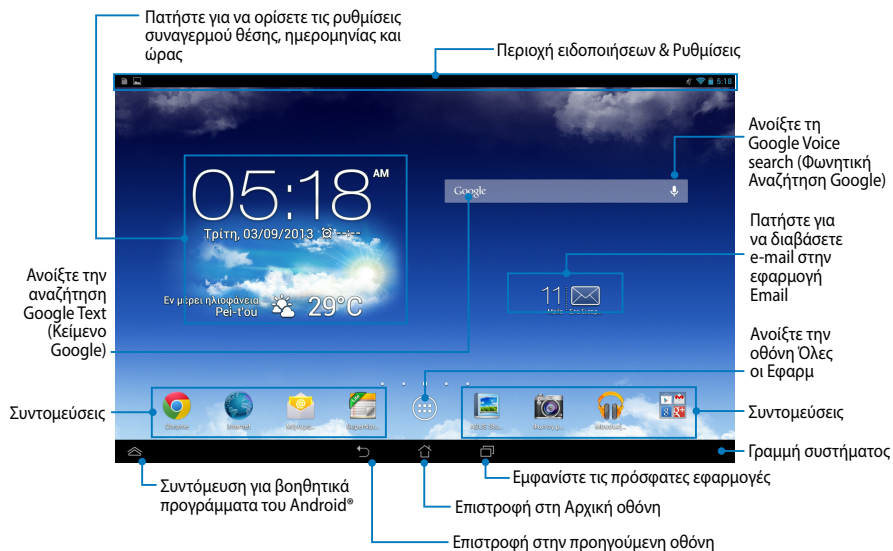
Πατήστε για να ορίσετε τις ρυθμίσεις συναγερμού θέσης, ημερομηνίας και ώρας

Περιοχή ειδοποιήσεων & Ρυθμίσεις

5:18

05:18 AM

Τρίτη, 03/09/2013

Εν μέρει ηλιοφάνεια Pei-t'ou 29°C

Google

11

Ανοίξτε τη Google Voice search (Φωνητική Αναζήτηση Google)

Πατήστε για να διαβάσετε e-mail στην εφαρμογή Email

Ανοίξτε την αναζήτηση Google Text (Κείμενο Google)

Ανοίξτε την οθόνη Όλες οι Εφαρμ

Συντομεύσεις

Συντομεύσεις

Γραμμή συστήματος

Εμφανίστε τις πρόσφατες εφαρμογές

Συντόμευση για βοηθητικά προγράμματα του Android®

Επιστροφή στη Αρχική οθόνη

Επιστροφή στην προηγούμενη οθόνη